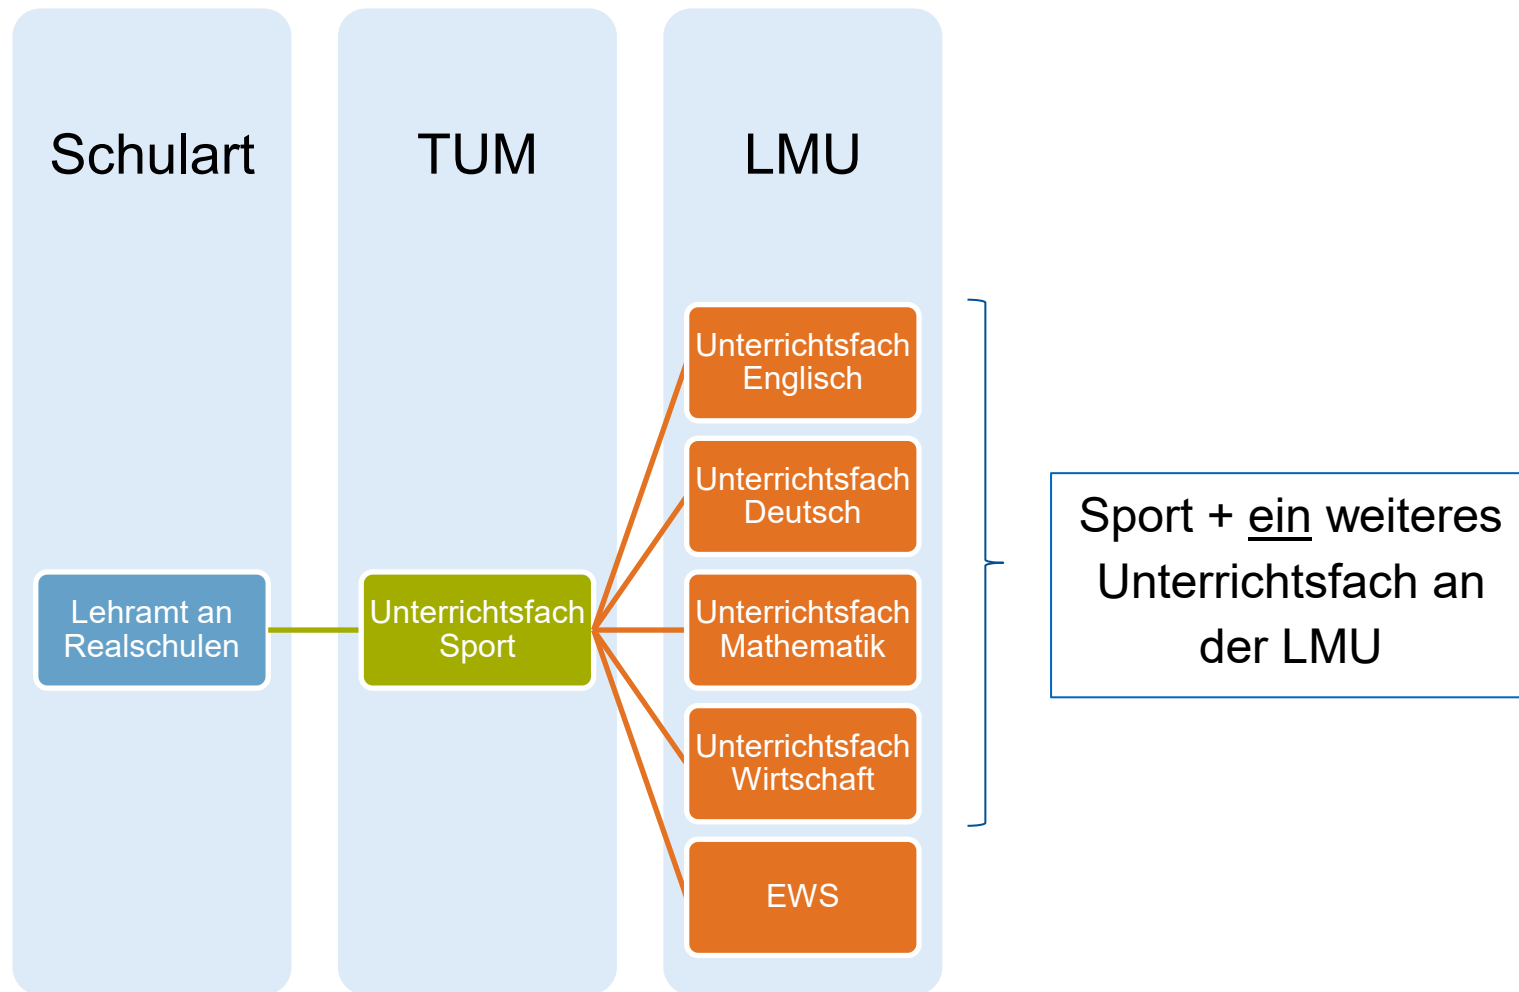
Schulart

TUM

LMU

Lehramt an Realschulen

Unterrichtsfach Sport

Unterrichtsfach Englisch

Unterrichtsfach Deutsch

Unterrichtsfach Mathematik

Unterrichtsfach Wirtschaft

EWS

Sport + ein weiteres Unterrichtsfach an der LMU